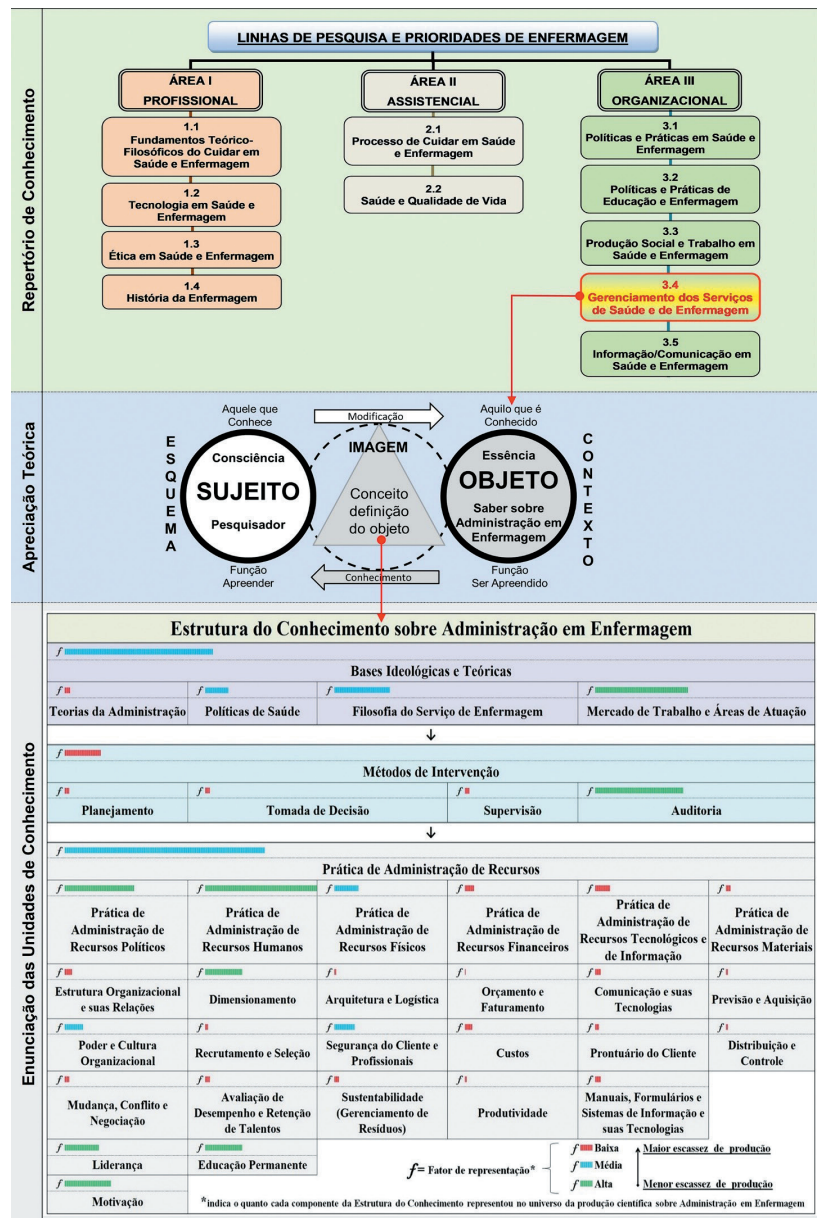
Repertório de Conhecimento

LINHAS DE PESQUISA E PRIORIDADES DE ENFERMAGEM

ÁREA I
PROFISSIONAL

1.1
Fundamentos Teórico-Filosóficos do Cuidar em Saúde e Enfermagem

1.2
Tecnologia em Saúde e Enfermagem

1.3
Ética em Saúde e Enfermagem

1.4
História da Enfermagem

ÁREA II
ASSISTENCIAL

2.1
Processo de Cuidar em Saúde e Enfermagem

2.2
Saúde e Qualidade de Vida

ÁREA III
ORGANIZACIONAL

3.1
Políticas e Práticas em Saúde e Enfermagem

3.2
Políticas e Práticas de Educação e Enfermagem

3.3
Produção Social e Trabalho em Saúde e Enfermagem

3.4
Gerenciamento dos Serviços de Saúde e de Enfermagem

3.5
Informação/Comunicação em Saúde e Enfermagem

Apreciação Teórica

Aquele que Conhece

Modificação

Aquilo que é Conhecido

ESQUEMA

Consciência
SUJEITO
Pesquisador

IMAGEM
Conceito definição do objeto

Essência
OBJETO
Saber sobre Administração em Enfermagem

CONTEXTO

Função Apreender

Conhecimento

Função Ser Apreendido

Enunciação das Unidades de Conhecimento

Estrutura do Conhecimento sobre Administração em Enfermagem

f
Bases Ideológicas e Teóricas

| f | f | f | f |
|---|---|---|---|
| Teorias da Administração | Políticas de Saúde | Filosofia do Serviço de Enfermagem | Mercado de Trabalho e Áreas de Atuação |

↓

f
Métodos de Intervenção

| f | f | f | f |
|---|---|---|---|
| Planejamento | Tomada de Decisão | Supervisão | Auditoria |

↓

f
Prática de Administração de Recursos

| f | f | f | f | f | f |
|---|---|---|---|---|---|
| Prática de Administração de Recursos Políticos | Prática de Administração de Recursos Humanos | Prática de Administração de Recursos Físicos | Prática de Administração de Recursos Financeiros | Prática de Administração de Recursos Tecnológicos e de Informação | Prática de Administração de Recursos Materiais |
| f Estrutura Organizacional e suas Relações | f Dimensionamento | f Arquitetura e Logística | f Orçamento e Faturamento | f Comunicação e suas Tecnologias | f Previsão e Aquisição |
| f Poder e Cultura Organizacional | f Recrutamento e Seleção | f Segurança do Cliente e Profissionais | f Custos | f Prontuário do Cliente | f Distribuição e Controle |
| f Mudança, Conflito e Negociação | f Avaliação de Desempenho e Retenção de Talentos | f Sustentabilidade (Gerenciamento de Resíduos) | f Produtividade | f Manuais, Formulários e Sistemas de Informação e suas Tecnologias | |
| f Liderança | f Educação Permanente | | | | |
| f Motivação | | | | | |

f = Fator de representação*
f Baixa
f Média
f Alta
Maior escassez de produção
Menor escassez de produção

*indica o quanto cada componente da Estrutura do Conhecimento representou no universo da produção científica sobre Administração em Enfermagem